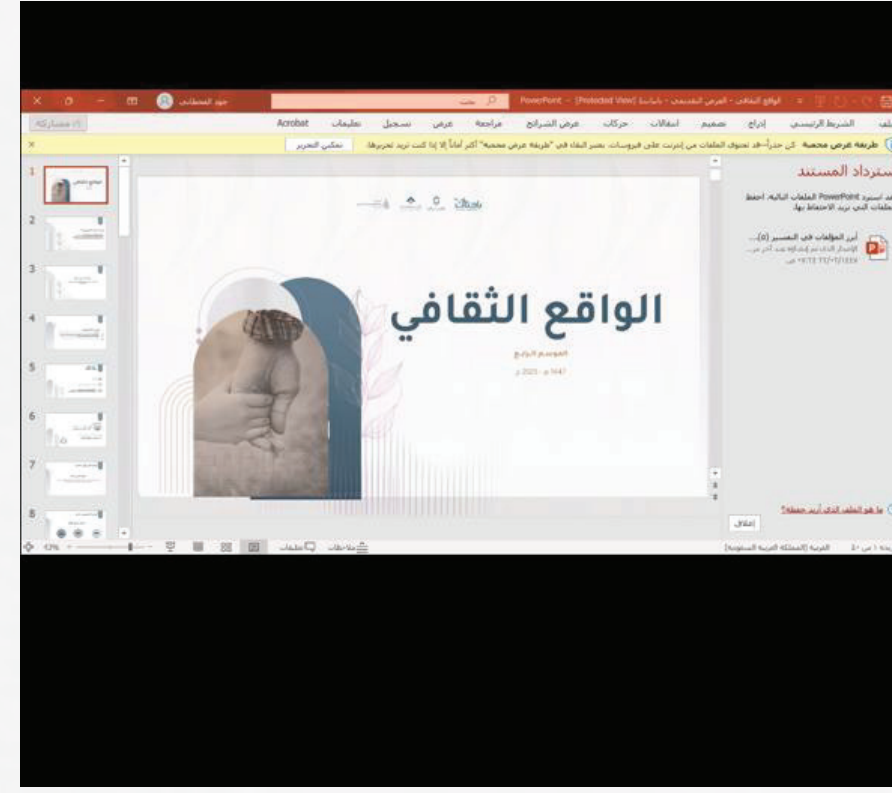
الواقع الثقافي - العرض التقديمي - باسانيا - [Protected View] - PowerPoint

جود العطاني

بحث

ملف الشريط الرئيسي إدراج تصميم انتقالات حركات عرض الشرائح مراجعة عرض تسجيل تعليمات Acrobat

مشاركة

طريقة عرض محمية كن حذراً—قد تحتوي الملفات من إنترنت على فيروسات. يعتبر البقاء في "طريقة عرض محمية" أكثر أماناً إلا إذا كنت تريد تحريرها. تمكين التحرير

استرداد المستند

قام استرد PowerPoint الملفات التالية. احفظ الملفات التي تريد الاحتفاظ بها.

أبرز المؤلفات في العصر (٥)...

الواقع الثقافي

الموسم الرابع

1447 هـ - 2025 م

ما هو الملف الذي أريد حفظه؟

إغلاق

1 2 3 4 5 6 7 8

شريحة 1 من 20 العربية (المملكة العربية السعودية) ملاحظات تعليقات 42%